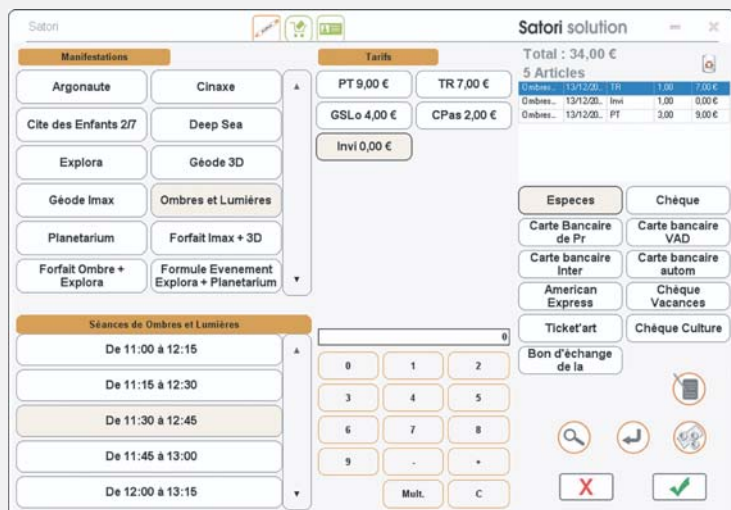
Satori

Satori solution

Manifestations

Argonaute
Cinaxe
Cite des Enfants 2/7
Deep Sea
Explora
Géode 3D
Géode Imax
Ombres et Lumières
Planetarium
Forfait Imax + 3D
Forfait Ombre + Explora
Formule Evenement Explora + Planetarium

Tarifs

PT 9,00 €
TR 7,00 €
GSLo 4,00 €
CPas 2,00 €
Invi 0,00 €

Total : 34,00 €
5 Articles

| | | | | |
|---|---|---|---|---|
| Ombres... | 13/12/20... | TR | 1,00 | 7,00 € |
| Ombres... | 13/12/20... | Invi | 1,00 | 0,00 € |
| Ombres... | 13/12/20... | PT | 3,00 | 9,00 € |

Especes
Chèque
Carte Bancaire de Pr
Carte bancaire VAD
Carte bancaire Inter
Carte bancaire autom
American Express
Chèque Vacances
Ticket'art
Chèque Culture
Bon d'échange de la

Séances de Ombres et Lumières

De 11:00 à 12:15
De 11:15 à 12:30
De 11:30 à 12:45
De 11:45 à 13:00
De 12:00 à 13:15

0

0
1
2
3
4
5
6
7
8
9
.
+
Mult.
C

X